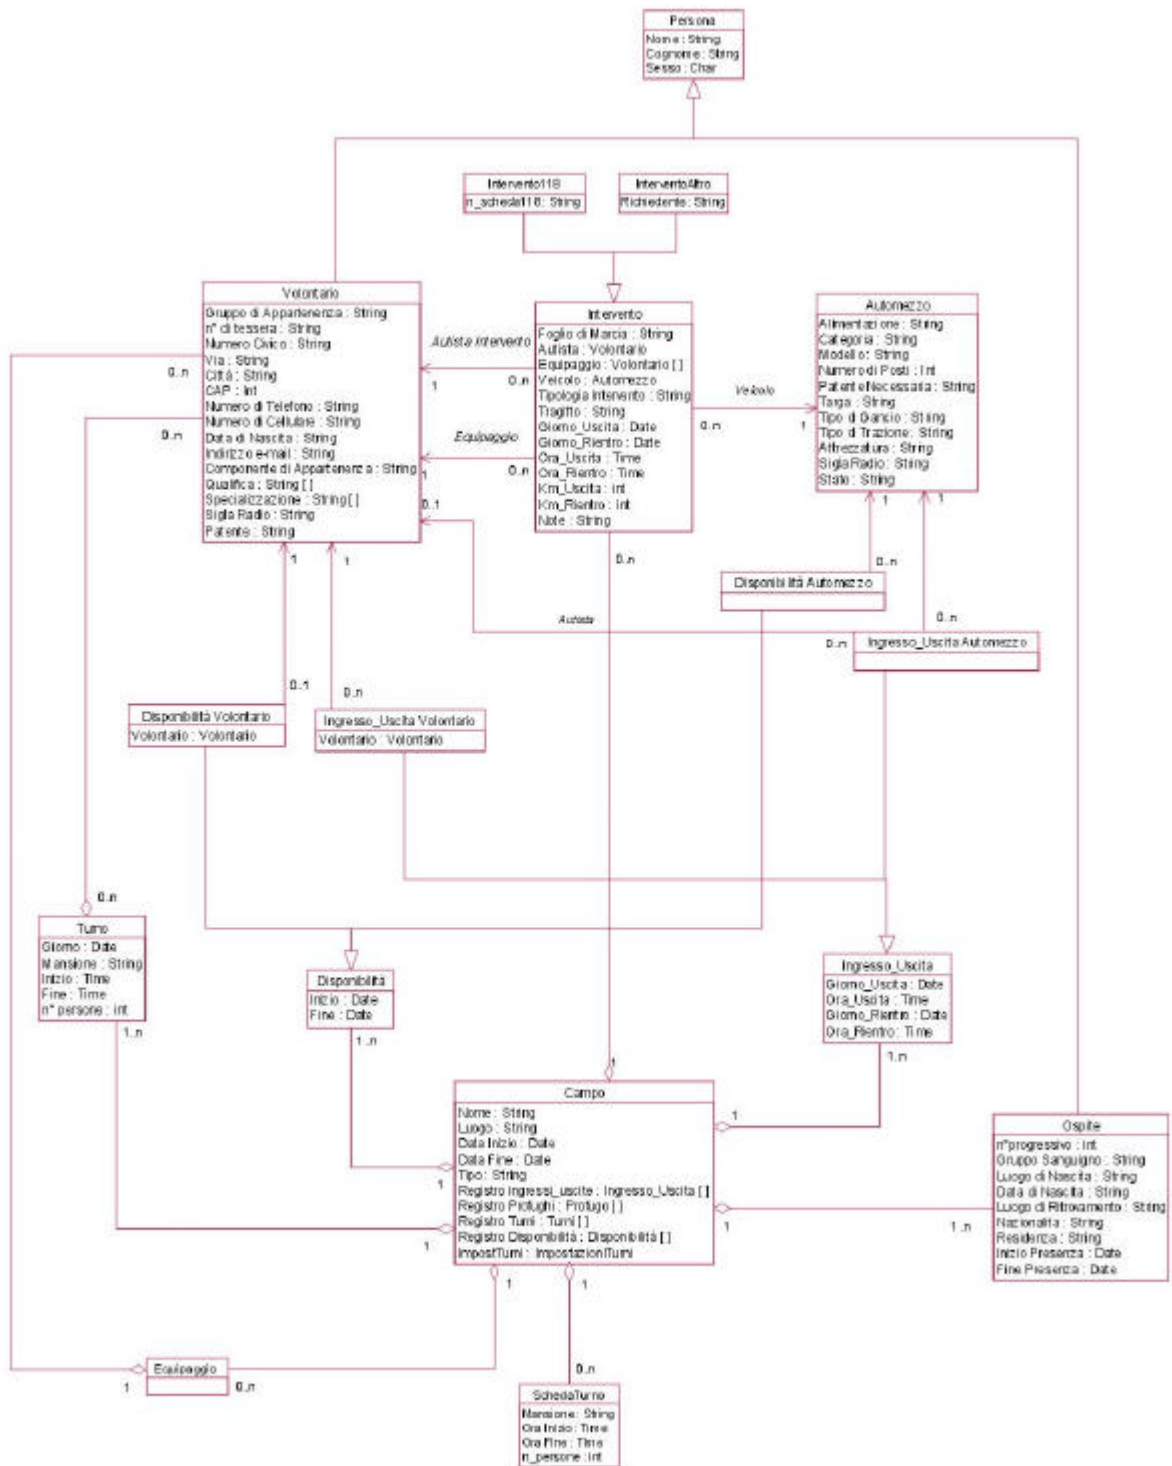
Persona
Nome : String
Cognome : String
Sesso : Char

Intervento118
n_scheda118 : String

InterventoAltro
Richiedente : String

Volontario
Gruppo di Appartenenza : String
n° di tessera : String
Numero Civico : String
Via : String
Città : String
CAP : Int
Numero di Telefono : String
Numero di Cellulare : String
Data di Nascita : String
Indirizzo e-mail : String
Componente di Appartenenza : String
Qualifica : String [ ]
Specializzazione : String [ ]
Sigla Radio : String
Patente : String

Intervento
Foglio di Marcia : String
Autista : Volontario
Equipaggio : Volontario [ ]
Veicolo : Automezzo
Tipologia Intervento : String
Tragitto : String
Giorno_Uscita : Date
Giorno_Rientro : Date
Ora_Uscita : Time
Ora_Rientro : Time
Km_Uscita : Int
Km_Rientro : Int
Note : String

Automezzo
Alimentazione : String
Categoria : String
Modello : String
Numero di Posti : Int
Patente Necessaria : String
Targa : String
Tipo di Gancio : String
Tipo di Trazione : String
Attrezzatura : String
Sigla Radio : String
Stato : String

Autista Intervento
1
0..n
Equipaggio
0..n
0..1
Veicolo
0..n
1
0..n
0..n
0..n
Autista
0..n
1
1
0..n
1
1
0..n
0..1
0..n

Disponibilità Automezzo

Ingresso_Uscita Automezzo

Disponibilità Volontario
Volontario : Volontario

Ingresso_Uscita Volontario
Volontario : Volontario

0..n

Turno
Giorno : Date
Mansione : String
Inizio : Time
Fine : Time
n° persone : Int

Disponibilità
Inizio : Date
Fine : Date

Ingresso_Uscita
Giorno_Uscita : Date
Ora_Uscita : Time
Giorno_Rientro : Date
Ora_Rientro : Time

1..n
1..n
1..n
1

Campo
Nome : String
Luogo : String
Data Inizio : Date
Data Fine : Date
Tipo : String
Registro Ingressi_uscite : Ingresso_Uscita [ ]
Registro Profughi : Profugo [ ]
Registro Turni : Turni [ ]
Registro Disponibilità : Disponibilità [ ]
impostTurni : ImpostazioniTurni

1
1
1
1
1..n

Ospite
n°progressivo : Int
Gruppo Sanguigno : String
Luogo di Nascita : String
Data di Nascita : String
Luogo di Ritrovamento : String
Nazionalità : String
Residenza : String
Inizio Presenza : Date
Fine Presenza : Date

1
1
0..n

Equipaggio
1
0..n

SchedaTurno
Mansione : String
Ora Inizio : Time
Ora Fine : Time
n_persone : Int